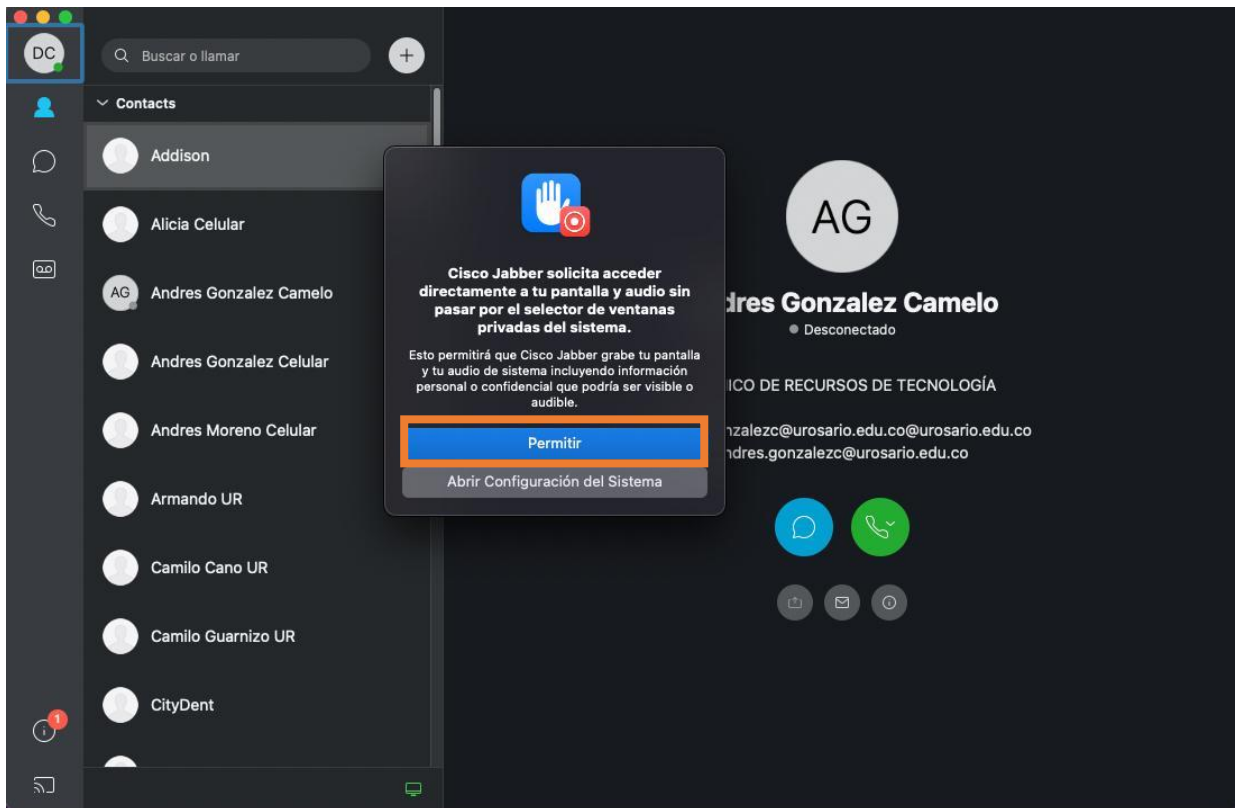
DC

Buscar o llamar

Contacts

Addison

Alicia Celular

AG Andres Gonzalez Camelo

Andres Gonzalez Celular

Andres Moreno Celular

Armando UR

Camilo Cano UR

Camilo Guarnizo UR

CityDent

1

Cisco Jabber solicita acceder directamente a tu pantalla y audio sin pasar por el selector de ventanas privadas del sistema.

Esto permitirá que Cisco Jabber grabe tu pantalla y tu audio de sistema incluyendo información personal o confidencial que podría ser visible o audible.

Permitir

Abrir Configuración del Sistema

AG

dres Gonzalez Camelo

Desconectado

ICO DE RECURSOS DE TECNOLOGÍA

nzalezc@urosario.edu.co@urosario.edu.co
ndres.gonzalezc@urosario.edu.co